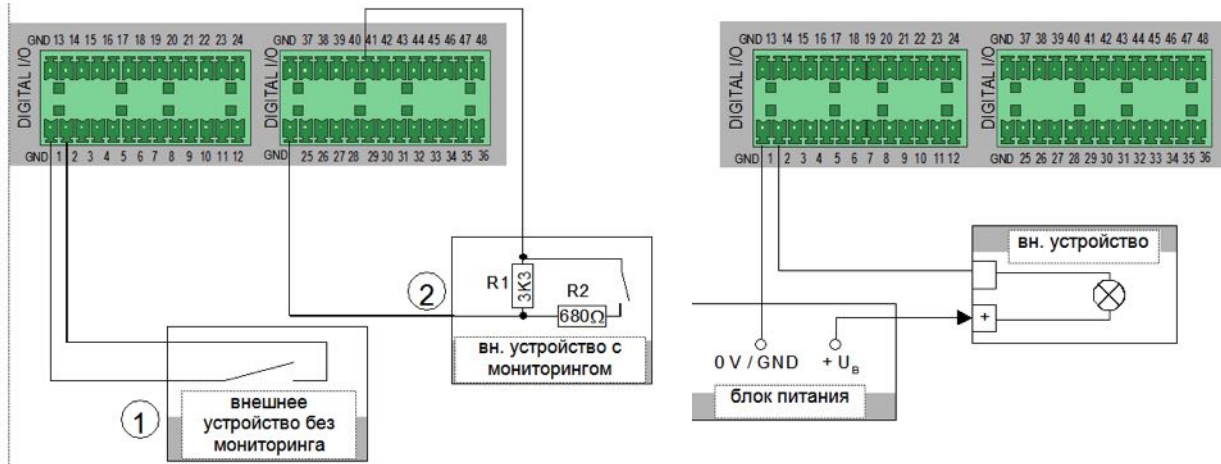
DIGITAL I/O
GND 13 14 15 16 17 18 19 20 21 22 23 24
GND 1 2 3 4 5 6 7 8 9 10 11 12

DIGITAL I/O
GND 37 38 39 40 41 42 43 44 45 46 47 48
GND 25 26 27 28 29 30 31 32 33 34 35 36

R1
3K3
R2
680Ω
2
вн. устройство с мониторингом

1
внешнее устройство без мониторинга

DIGITAL I/O
GND 13 14 15 16 17 18 19 20 21 22 23 24
GND 1 2 3 4 5 6 7 8 9 10 11 12

DIGITAL I/O
GND 37 38 39 40 41 42 43 44 45 46 47 48
GND 25 26 27 28 29 30 31 32 33 34 35 36

вн. устройство
+
0 V / GND
+ $U_B$
блок питания